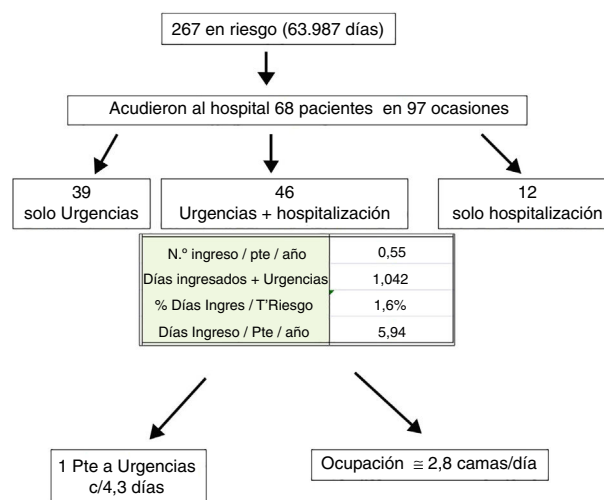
267 en riesgo (63.987 días)

Acudieron al hospital 68 pacientes en 97 ocasiones

39
solo Urgencias

46
Urgencias + hospitalización

12
solo hospitalización

| | |
|---|---|
| N.° ingreso / pte / año | 0,55 |
| Días ingresados + Urgencias | 1,042 |
| % Días Ingres / T'Riesgo | 1,6% |
| Días Ingreso / Pte / año | 5,94 |

1 Pte a Urgencias
c/4,3 días

Ocupación $\cong$ 2,8 camas/día